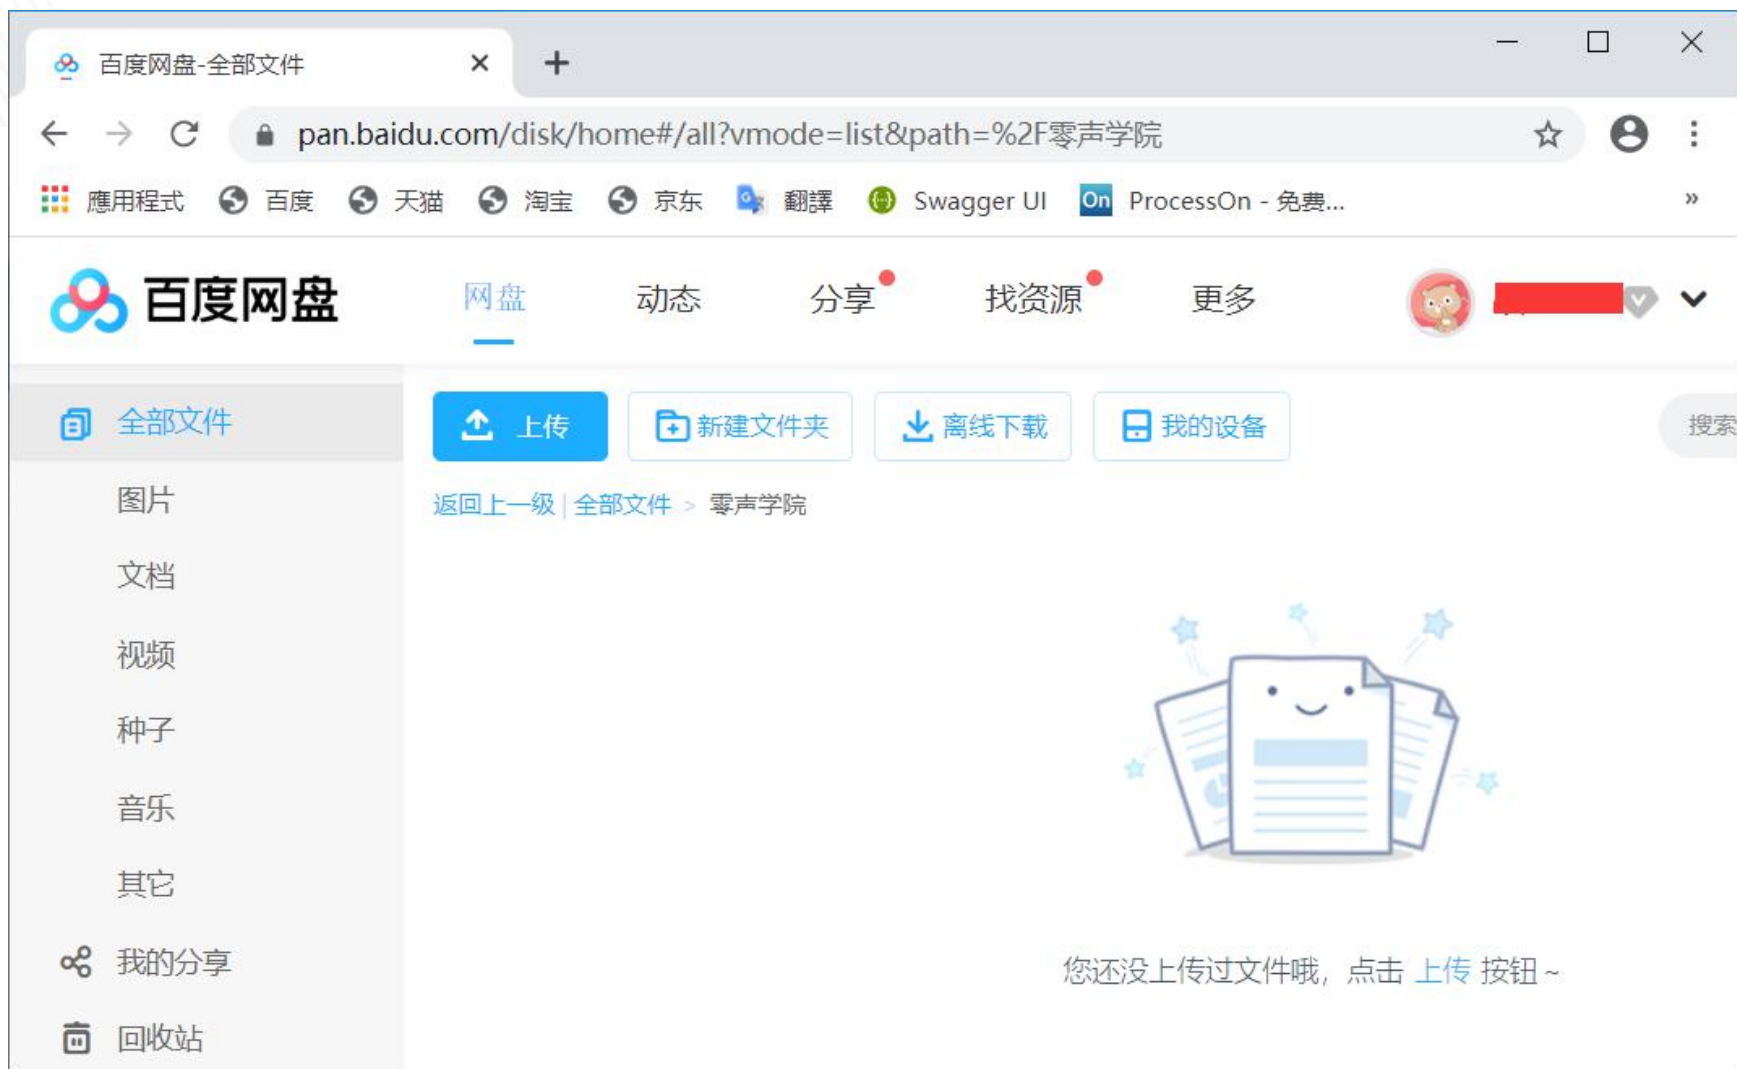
百度网盘-全部文件 ×
+

pan.baidu.com/disk/home#/all?vmode=list&path=%2F零声学院

應用程式 百度 天猫 淘宝 京东 翻譯 Swagger UI On ProcessOn - 免費...
»

百度网盘 网盘 动态 分享 找资源 更多

全部文件
图片
文档
视频
种子
音乐
其它
我的分享
回收站

上传 新建文件夹 离线下载 我的设备 搜索

返回上一级 | 全部文件 > 零声学院

您还没上传过文件哦，点击 上传 按钮~